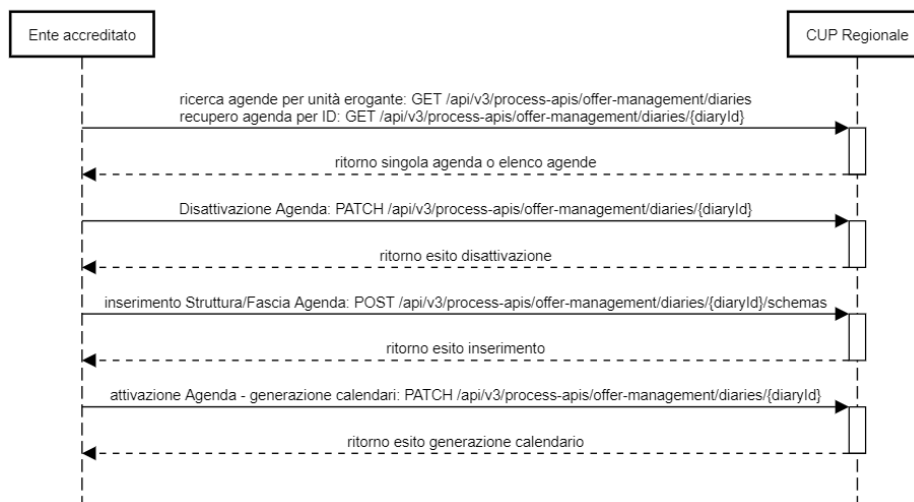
Ente accreditato

CUP Regionale

ricerca agende per unità erogante: GET /api/v3/process-apis/offer-management/diaries
recupero agenda per ID: GET /api/v3/process-apis/offer-management/diaries/{diaryId}

ritorno singola agenda o elenco agende

Disattivazione Agenda: PATCH /api/v3/process-apis/offer-management/diaries/{diaryId}

ritorno esito disattivazione

inserimento Struttura/Fascia Agenda: POST /api/v3/process-apis/offer-management/diaries/{diaryId}/schemas

ritorno esito inserimento

attivazione Agenda - generazione calendari: PATCH /api/v3/process-apis/offer-management/diaries/{diaryId}

ritorno esito generazione calendario